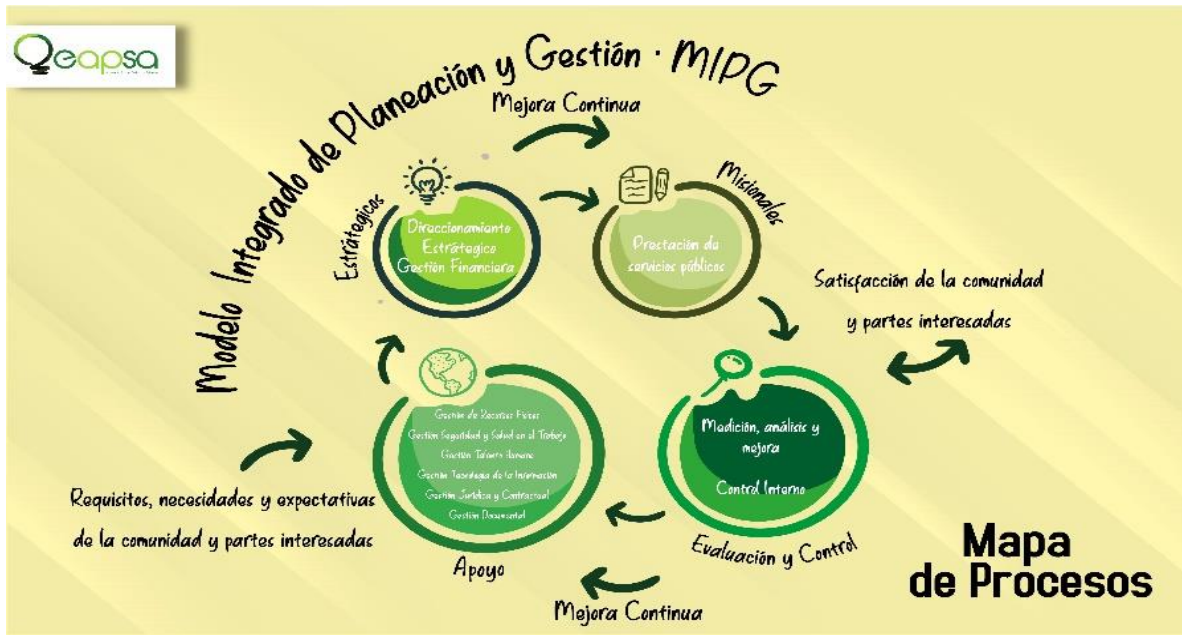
Qeapsa

Modelo Integrado de Planeación y Gestión · MIPG

Mejora Continua

Estratégicos

Direccionamiento Estratégico Gestión Financiera

Misionales

Prestación de servicios públicos

Satisfacción de la comunidad y partes interesadas

Gestión de Recursos Físicos
Gestión Seguridad y Salud en el Trabajo
Gestión Talento Humano
Gestión Tecnología de la Información
Gestión Jurídica y Contractual
Gestión Documental

Medición, análisis y mejora

Control Interno

Requisitos, necesidades y expectativas de la comunidad y partes interesadas

Apoyo

Evaluación y Control

Mapa de Procesos

Mejora Continua